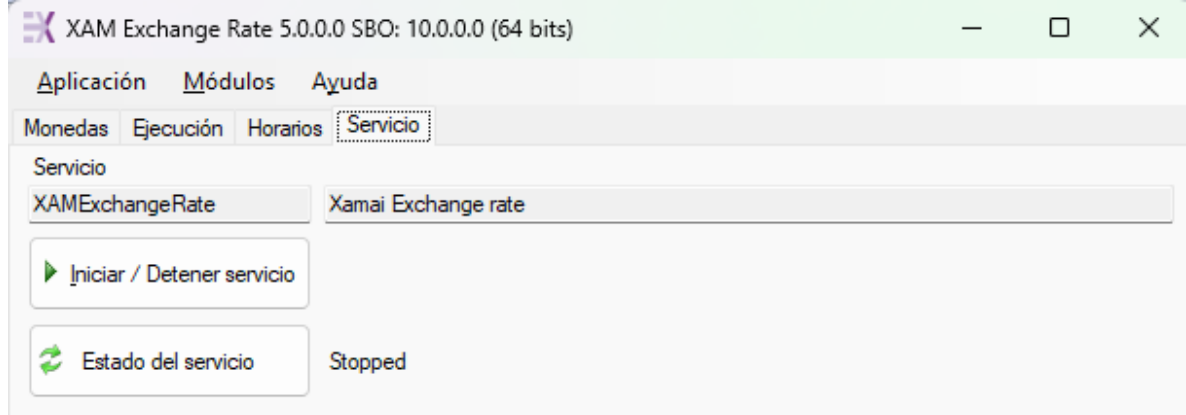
XAM Exchange Rate 5.0.0.0 SBO: 10.0.0.0 (64 bits)

Aplicación Módulos Ayuda

Monedas Ejecución Horarios Servicio

Servicio

XAMExchangeRate

Xamai Exchange rate

Iniciar / Detener servicio

Estado del servicio

Stopped